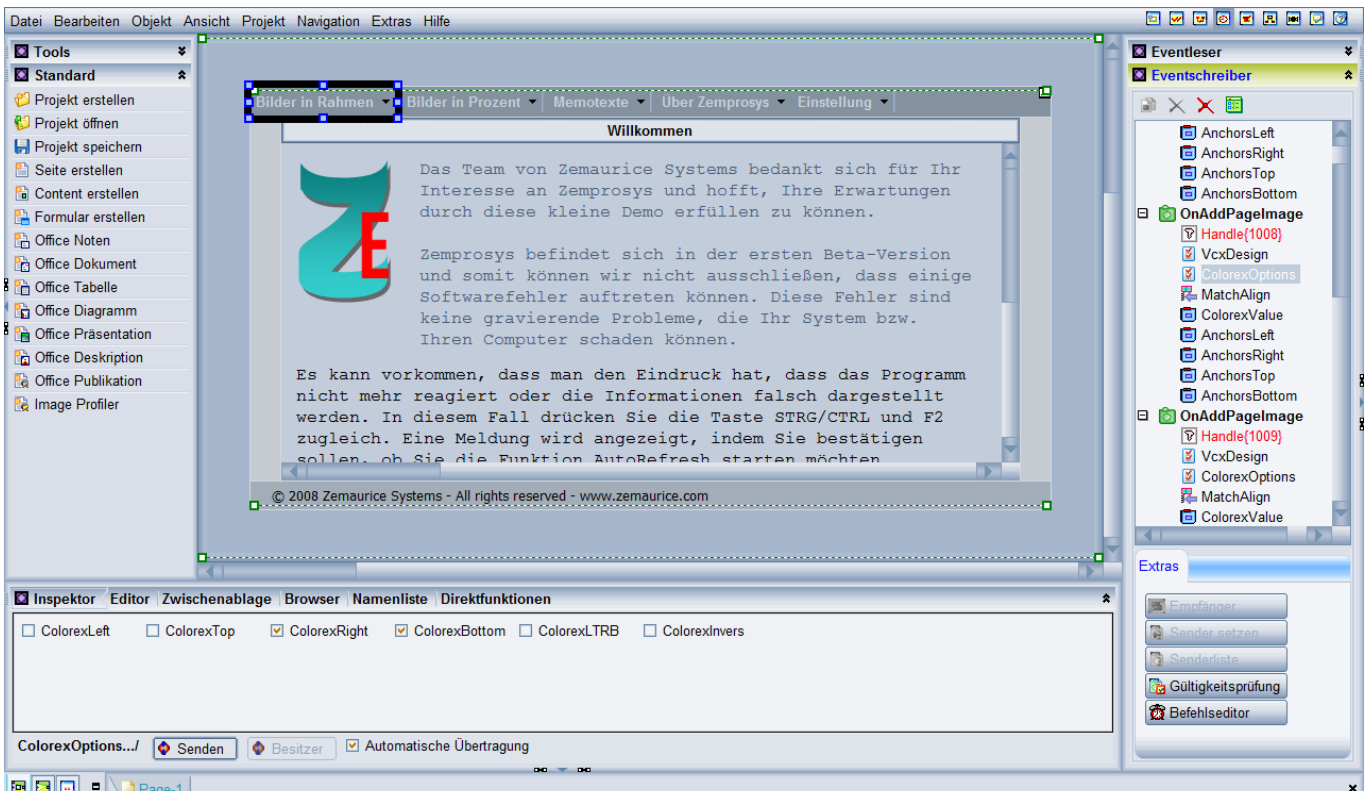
Datei Bearbeiten Objekt Ansicht Projekt Navigation Extras Hilfe

Tools
Standard
Projekt erstellen
Projekt öffnen
Projekt speichern
Seite erstellen
Content erstellen
Formular erstellen
Office Noten
Office Dokument
Office Tabelle
Office Diagramm
Office Präsentation
Office Deskription
Office Publikation
Image Profiler

Bilder in Rahmen Bilder in Prozent Memotexte Über Zemprosys Einstellung

Willkommen

Das Team von Zemaurice Systems bedankt sich für Ihr Interesse an Zemprosys und hofft, Ihre Erwartungen durch diese kleine Demo erfüllen zu können.

Zemprosys befindet sich in der ersten Beta-Version und somit können wir nicht ausschließen, dass einige Softwarefehler auftreten können. Diese Fehler sind keine gravierende Probleme, die Ihr System bzw. Ihren Computer schaden können.

Es kann vorkommen, dass man den Eindruck hat, dass das Programm nicht mehr reagiert oder die Informationen falsch dargestellt werden. In diesem Fall drücken Sie die Taste STRG/CTRL und F2 zugleich. Eine Meldung wird angezeigt, indem Sie bestätigen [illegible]

© 2008 Zemaurice Systems - All rights reserved - www.zemaurice.com

Eventleser
Eventschreiber
AnchorsLeft
AnchorsRight
AnchorsTop
AnchorsBottom
OnAddPageImage
Handle{1008}
VcxDesign
ColorexOptions
MatchAlign
ColorexValue
AnchorsLeft
AnchorsRight
AnchorsTop
AnchorsBottom
OnAddPageImage
Handle{1009}
VcxDesign
ColorexOptions
MatchAlign
ColorexValue

Extras
Empfänger
Sender setzen
Senderliste
Gültigkeitsprüfung
Befehlseditor

Inspektor Editor Zwischenablage Browser Namenliste Direktfunktionen
ColorexLeft ColorexTop ColorexRight ColorexBottom ColorexLTRB ColorexInvers
ColorexOptions.../ Senden Besitzer Automatische Übertragung

Page-1